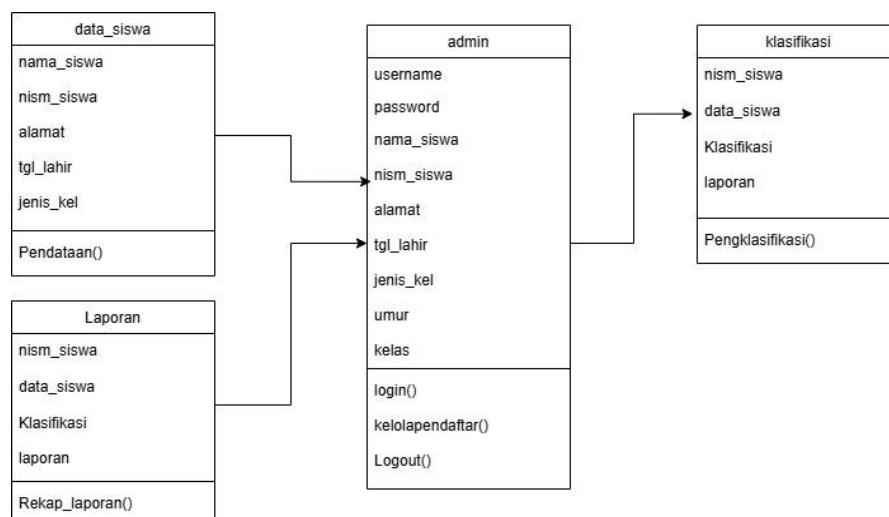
data_siswa
nama_siswa
nism_siswa
alamat
tgl_lahir
jenis_kel
Pendataan()

Laporan
nism_siswa
data_siswa
Klasifikasi
laporan
Rekap_laporan()

admin
username
password
nama_siswa
nism_siswa
alamat
tgl_lahir
jenis_kel
umur
kelas
login()
kelolapendaftar()
Logout()

klasifikasi
nism_siswa
data_siswa
Klasifikasi
laporan
Pengklasifikasi()